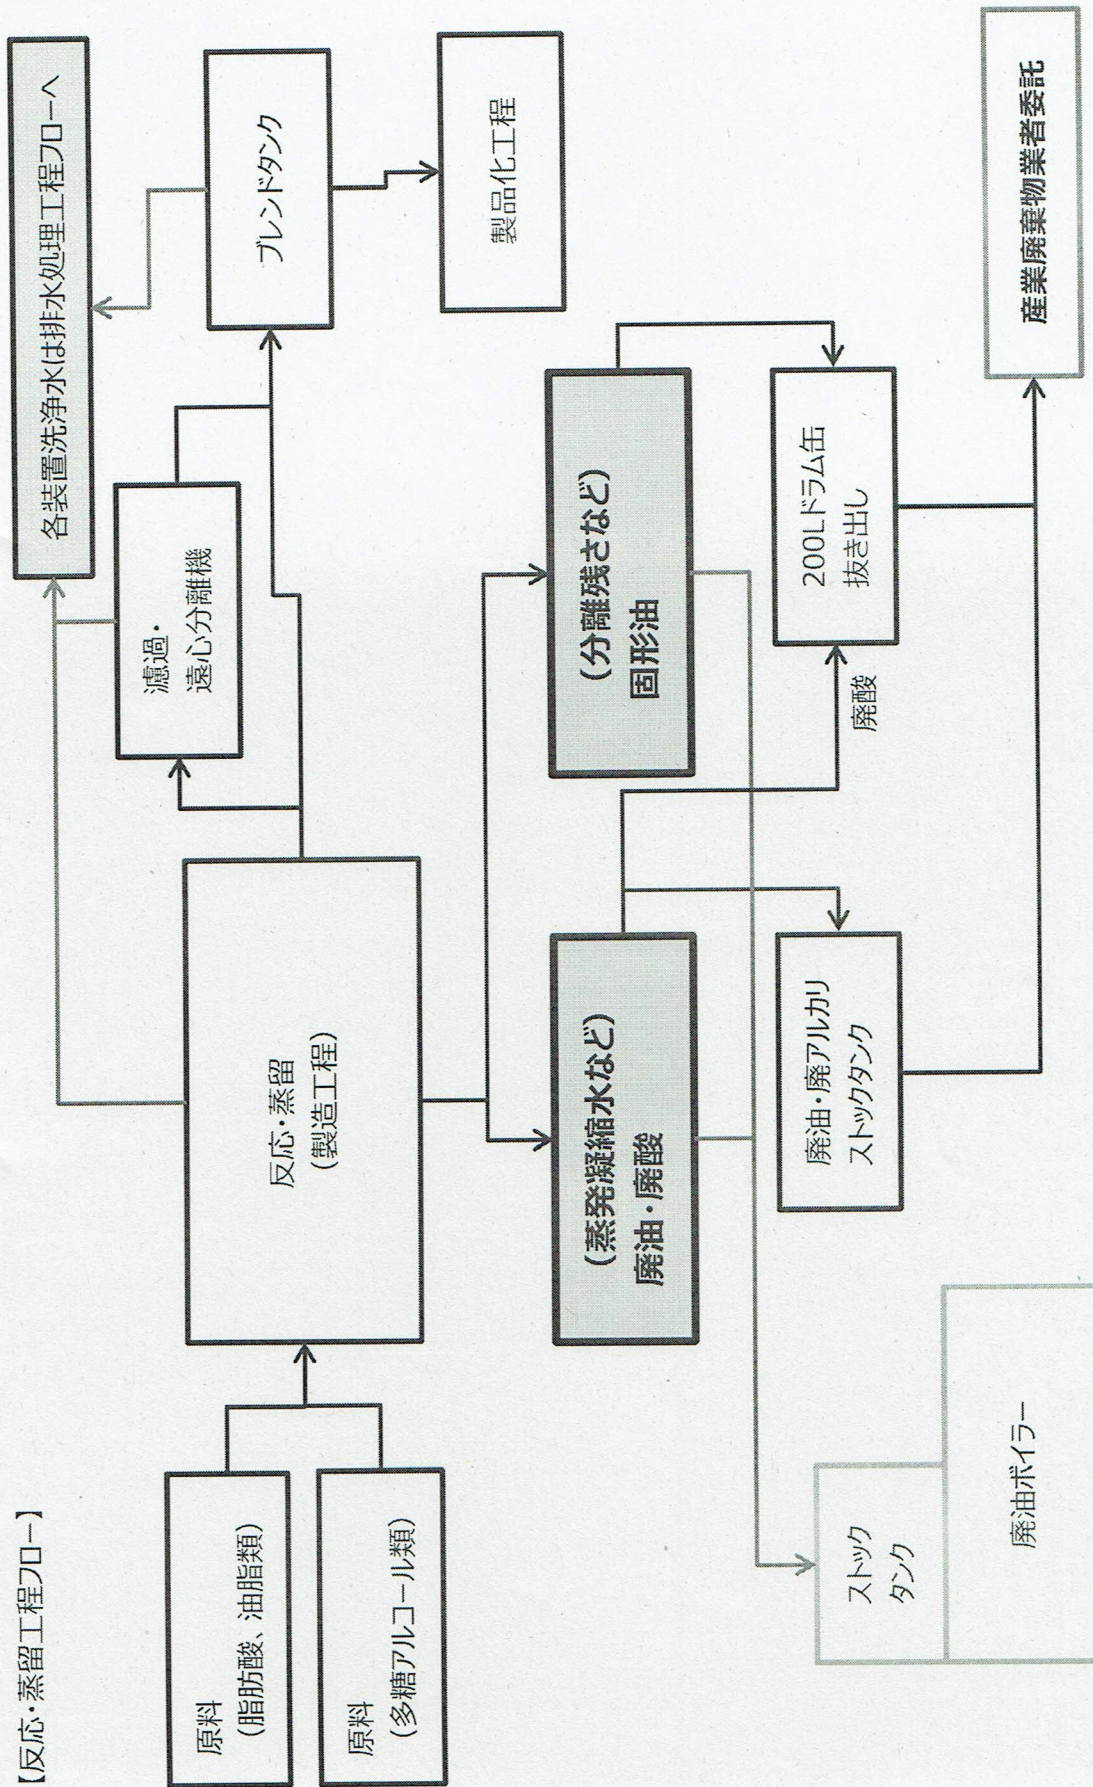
【反応・蒸留工程フロー】

原料
（脂肪酸、油脂類）

原料
（多糖アルコール類）

反応・蒸留
（製造工程）

濾過・
遠心分離機

ブレンドタンク

製品化工程

各装置洗浄水は排水処理工程フローへ

（蒸発凝縮水など）
廃油・廃酸

（分離残さなど）
固形油

廃酸

廃油・廃アルカリ
ストックタンク

200Lドラム缶
抜き出し

産業廃棄物業者委託

ストック
タンク

廃油ボイラー